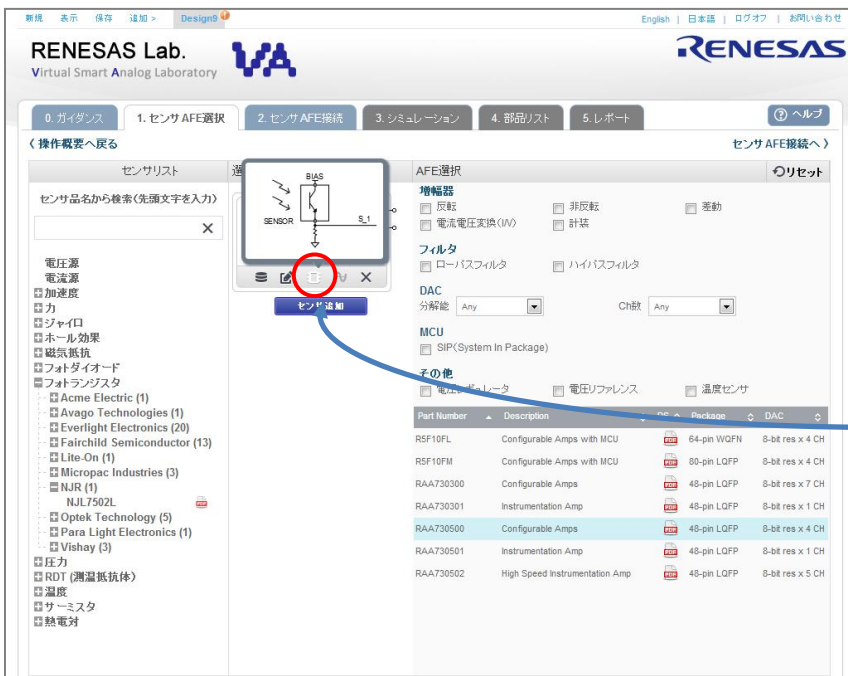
新規 表示 保存 追加 > Design9

English | 日本語 | ログオフ | お問い合わせ

RENESAS Lab.
Virtual Smart Analog Laboratory

RENESAS

0. ガイダンス | 1. センサAFE選択 | 2. センサAFE接続 | 3. シミュレーション | 4. 部品リスト | 5. レポート

ヘルプ

《 操作概要へ戻る

センサAFE接続へ 》

センサリスト

センサ品名から検索(先頭文字を入力)

電圧源
電流源
加速度
力
ジャイロ
ホール効果
磁気抵抗
フォトダイオード
フォトランジスタ
Acme Electric (1)
Avago Technologies (1)
Everlight Electronics (20)
Fairchild Semiconductor (13)
Lite-On (1)
Micropac Industries (3)
NJR (1)
NJL7502L
Optek Technology (5)
Para Light Electronics (1)
Vishay (3)
圧力
RDT (測温抵抗体)
温度
サーミスタ
熱電対

選

BIAS
SENSOR
S_1

センサ追加

AFE選択

リセット

増幅器
反転
非反転
差動
電流電圧変換(I/V)
計装

フィルタ
ローパスフィルタ
ハイパスフィルタ

DAC
分解能 Any
Ch数 Any

MCU
SIP(System In Package)

その他
電圧レギュレータ
電圧リファレンス
温度センサ

| Part Number | Description | DS | Package | DAC |
|---|---|---|---|---|
| R5F10FL | Configurable Amps with MCU | | 64-pin WQFN | 8-bit res x 4 CH |
| R5F10FM | Configurable Amps with MCU | | 80-pin LQFP | 8-bit res x 4 CH |
| RAA730300 | Configurable Amps | | 48-pin LQFP | 8-bit res x 7 CH |
| RAA730301 | Instrumentation Amp | | 48-pin LQFP | 8-bit res x 1 CH |
| RAA730500 | Configurable Amps | | 48-pin LQFP | 8-bit res x 4 CH |
| RAA730501 | Instrumentation Amp | | 48-pin LQFP | 8-bit res x 1 CH |
| RAA730502 | High Speed Instrumentation Amp | | 48-pin LQFP | 8-bit res x 5 CH |